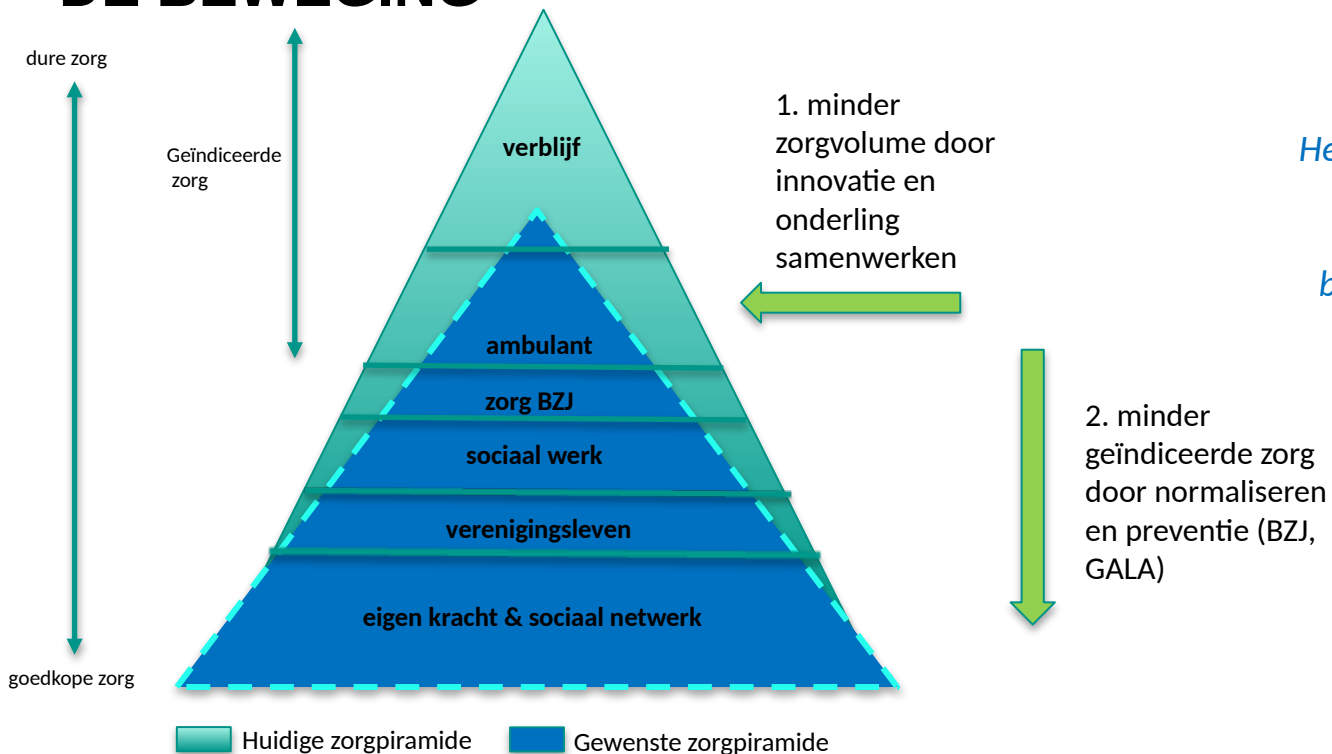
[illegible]

dure zorg

Geïndiceerde zorg

verblijf

ambulant

zorg BZJ

sociaal werk

verenigingsleven

eigen kracht & sociaal netwerk

goedkope zorg

1. minder zorgvolume door innovatie en onderling samenwerken

2. minder geïndiceerde zorg door normaliseren en preventie (BZJ, GALA)

He

b

Huidige zorgpiramide

Gewenste zorgpiramide